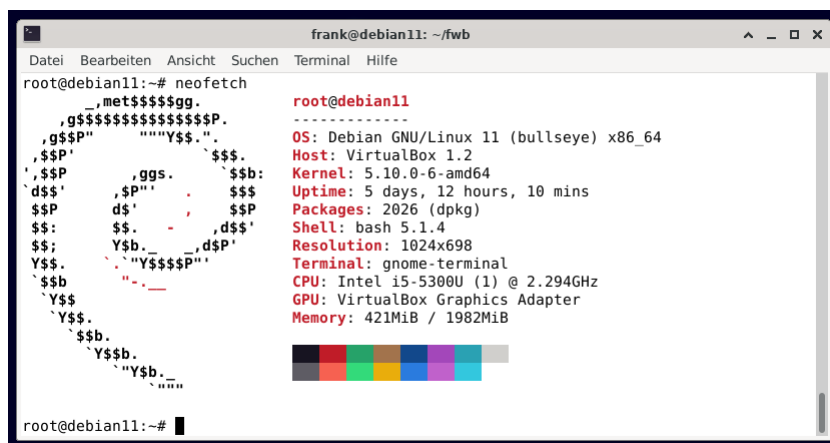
frank@debian11: ~/fwb

Datei Bearbeiten Ansicht Suchen Terminal Hilfe

root@debian11:~# neofetch

_,met$$$$$gg.
,g$$$$$$$$$$$$$$$P.
,g$$P"     """Y$$.".
,$$P'              `$$$.
',$$P       ,ggs.     `$$b:
`d$$'     ,$P"'   .    $$$
$$P      d$'     ,    $$P
$$:      $$.   -    ,d$$'
$$;      Y$b._   _,d$P'
Y$$.    `.`"Y$$$$P"'
`$$b      "-.__
`Y$$
`Y$$.
`$$b.
`Y$$b.
`"Y$b._
`"""

root@debian11
-------------
OS: Debian GNU/Linux 11 (bullseye) x86_64
Host: VirtualBox 1.2
Kernel: 5.10.0-6-amd64
Uptime: 5 days, 12 hours, 10 mins
Packages: 2026 (dpkg)
Shell: bash 5.1.4
Resolution: 1024x698
Terminal: gnome-terminal
CPU: Intel i5-5300U (1) @ 2.294GHz
GPU: VirtualBox Graphics Adapter
Memory: 421MiB / 1982MiB

root@debian11:~#